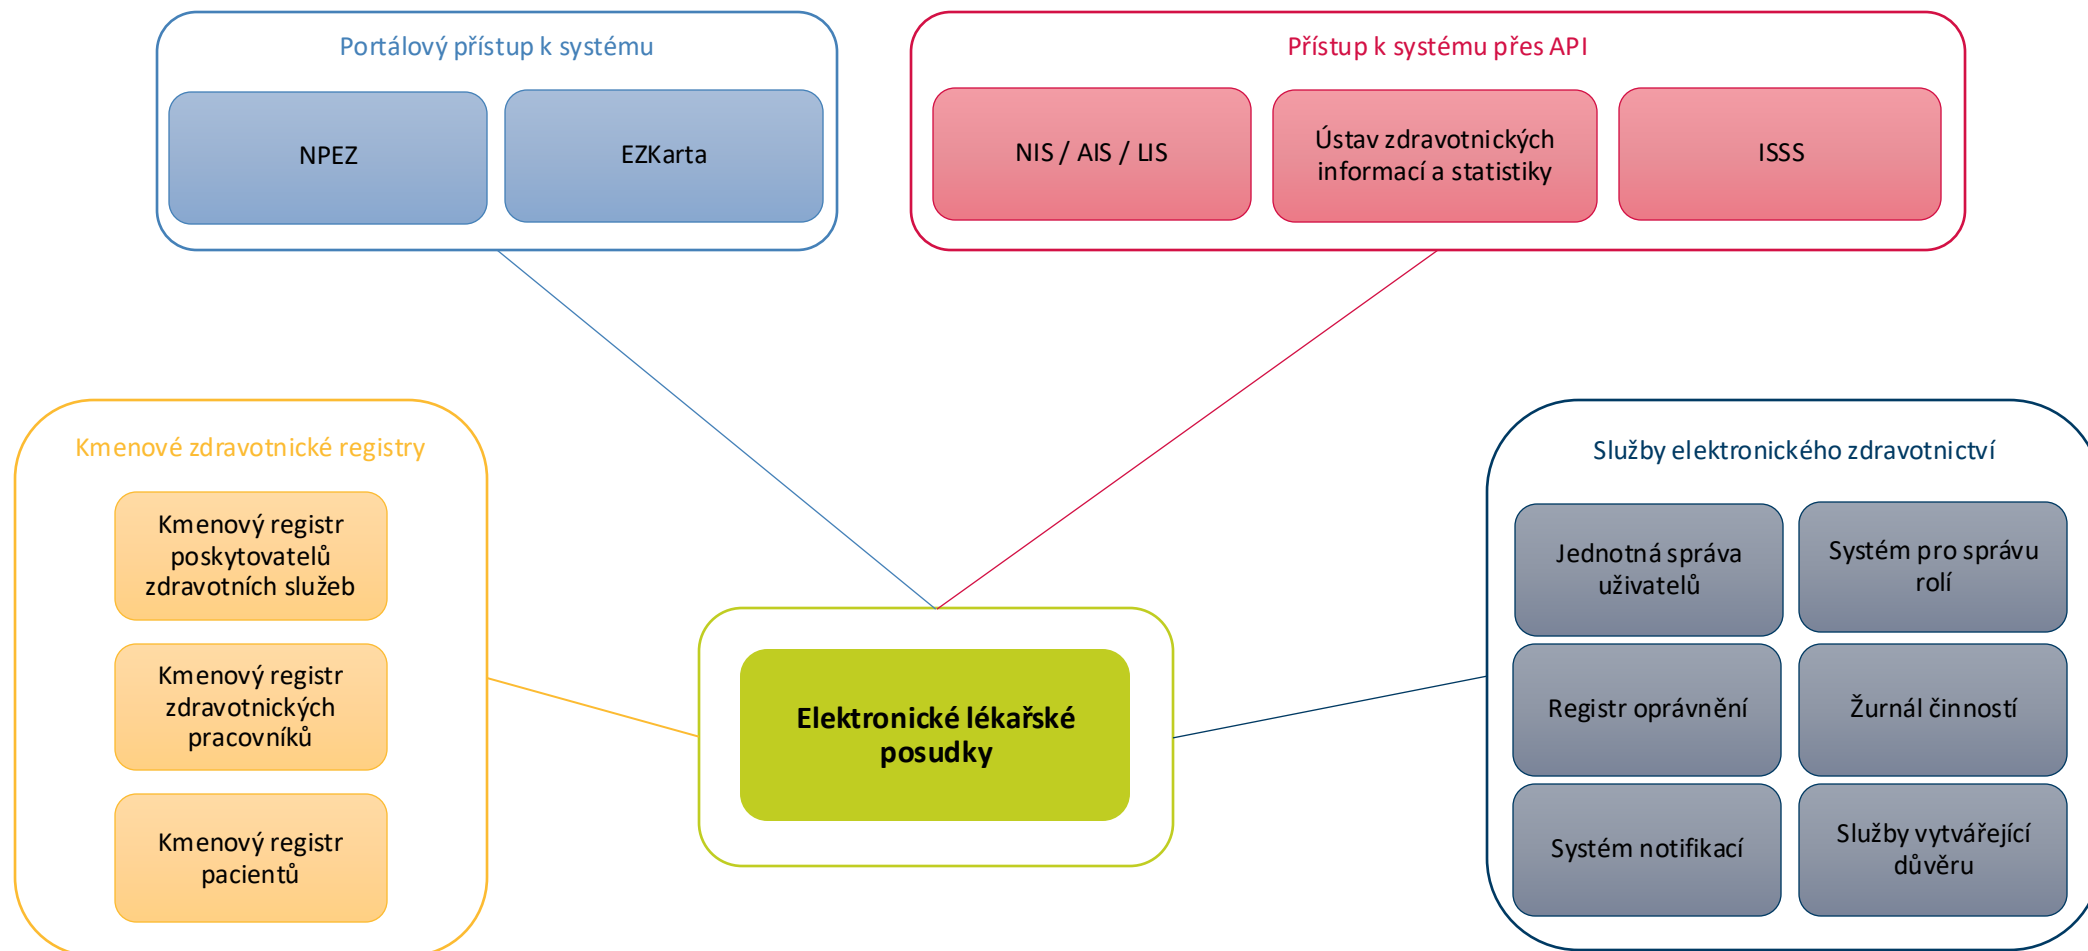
Portálový přístup k systému

NPEZ

EZKarta

Přístup k systému přes API

NIS / AIS / LIS

Ústav zdravotnických informací a statistiky

ISSS

Kmenové zdravotnické registry

Kmenový registr poskytovatelů zdravotních služeb

Kmenový registr zdravotnických pracovníků

Kmenový registr pacientů

Elektronické lékařské posudky

Služby elektronického zdravotnictví

Jednotná správa uživatelů

Systém pro správu rolí

Registr oprávnění

Žurnál činností

Systém notifikací

Služby vytvářející důvěru